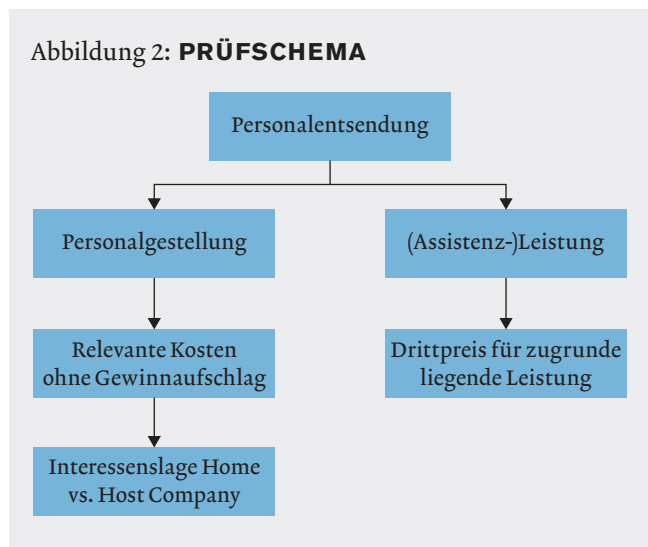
Abbildung 2: PRÜFSCHEMA

Personalentsendung

Personalgestellung

(Assistenz-)Leistung

Relevante Kosten ohne Gewinnaufschlag

Drittpreis für zugrunde liegende Leistung

Interessenslage Home vs. Host Company